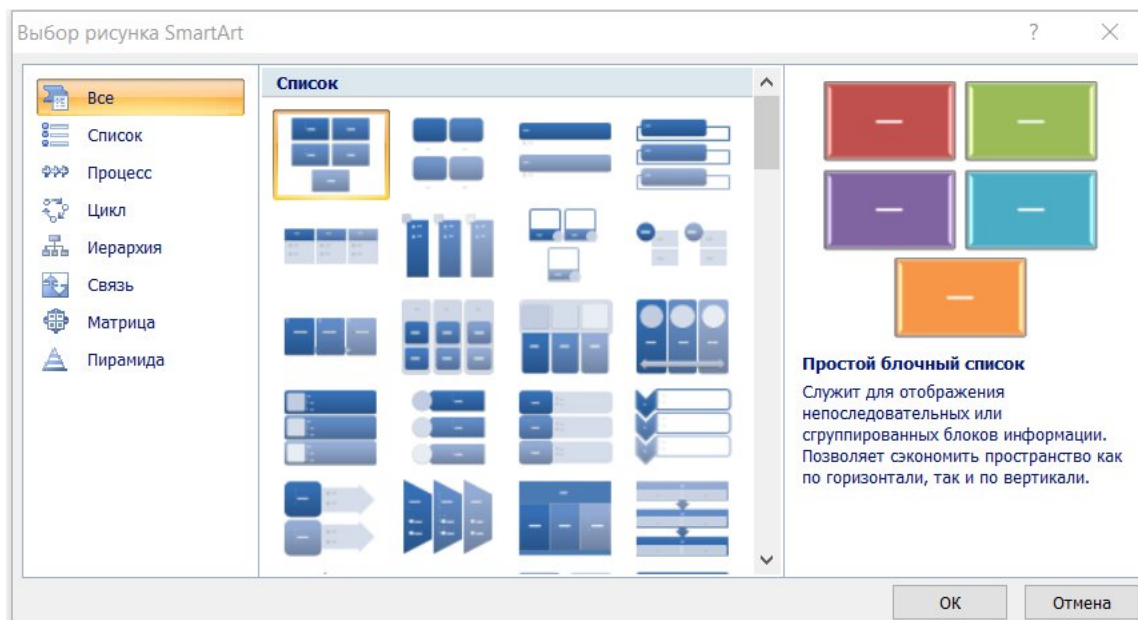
Выбор рисунка SmartArt

?

Все
Список
Процесс
Цикл
Иерархия
Связь
Матрица
Пирамида

Список

Простой блочный список

Служит для отображения непоследовательных или сгруппированных блоков информации. Позволяет сэкономить пространство как по горизонтали, так и по вертикали.

ОК
Отмена